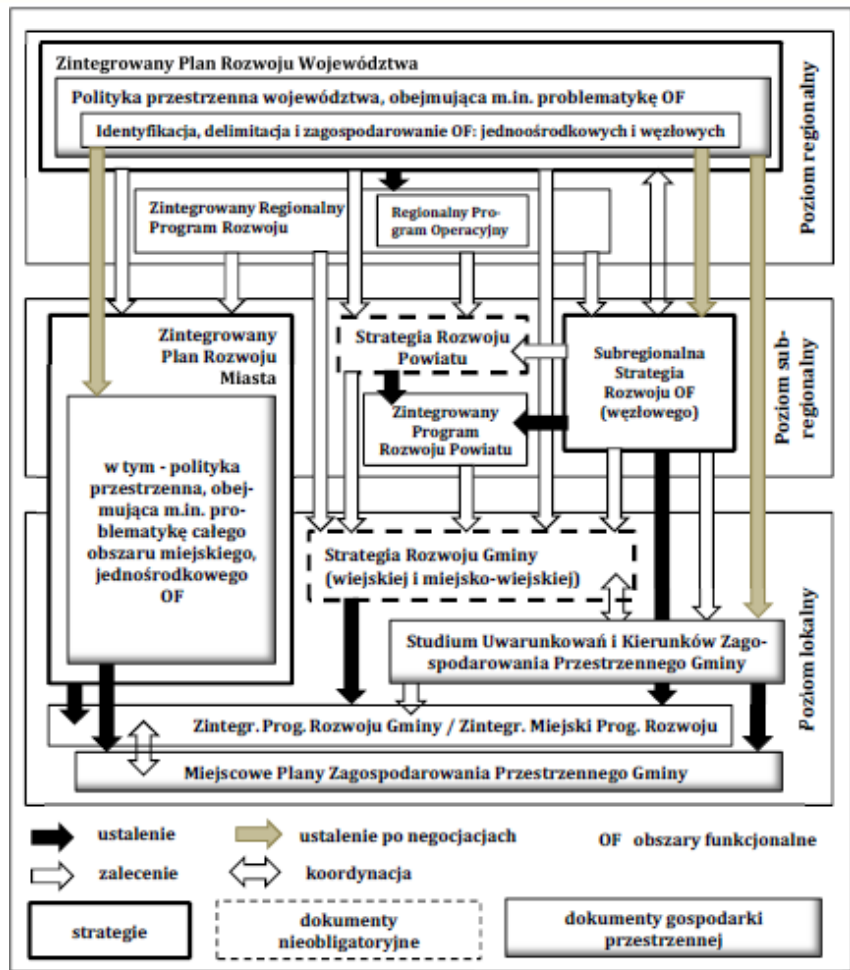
Zintegrowany Plan Rozwoju Województwa

Polityka przestrzenna województwa, obejmująca m.in. problematykę OF

Identyfikacja, delimitacja i zagospodarowanie OF: jednoośrodkowych i węzłowych

Poziom regionalny

Zintegrowany Regionalny Program Rozwoju

Regionalny Program Operacyjny

Zintegrowany Plan Rozwoju Miasta

Strategia Rozwoju Powiatu

Subregionalna Strategia Rozwoju OF (węzłowego)

Zintegrowany Program Rozwoju Powiatu

Poziom sub-regionalny

w tym - polityka przestrzenna, obejmująca m.in. problematykę całego obszaru miejskiego, jednośrodkowego OF

Strategia Rozwoju Gminy (wiejskiej i miejsko-wiejskiej)

Studium Uwarunkowań i Kierunków Zagospodarowania Przestrzennego Gminy

Poziom lokalny

Zintegr. Prog. Rozwoju Gminy / Zintegr. Miejski Prog. Rozwoju

Miejscowe Plany Zagospodarowania Przestrzennego Gminy

ustalenie

ustalenie po negocjacjach

OF obszary funkcjonalne

zalecenie

koordynacja

strategie

dokumenty nieobligatoryjne

dokumenty gospodarki przestrzennej